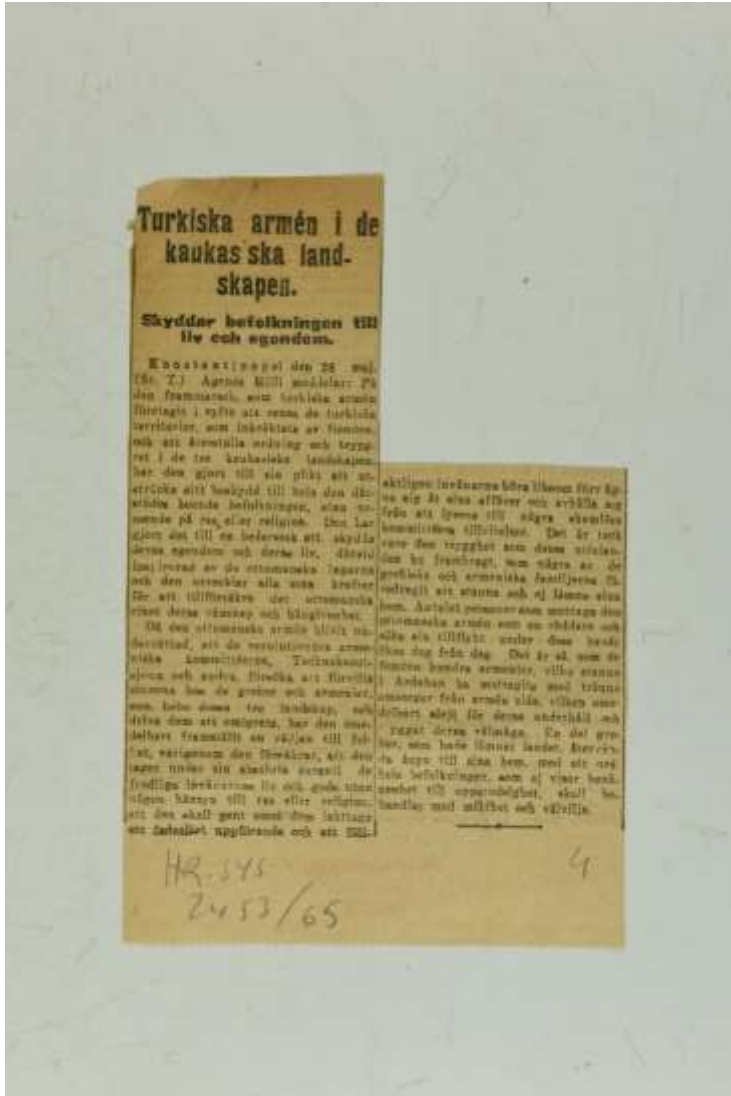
Turkiska armén i de kaukasiska landskapen.

Skyddar befolkningen till liv och egendom.

Konstantinopel den 28 maj. (Sv. T.) Agence Milli meddelar: På den frammarsch, som turkiska armén företagit i syfte att rensa de turkiska territorier, som inkräktats av fienden, och att återställa ordning och trygghet i de tre kaukasiska landskapen, har den gjort till sin plikt att utsträcka sitt beskydd till hela den därstädes boende befolkningen, utan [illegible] på ras eller religion. Den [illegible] gjort det till en hedersak att skydda deras egendom och deras liv, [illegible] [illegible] av de ottomanska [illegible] och den utvecklar alla sina krafter för att tillförsäkra det ottomanska rikets deras vänskap och tillgivenhet.

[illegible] den ottomanska armén blivit underrättad, att de revolutionära armeniska kommittéerna, Tschnakskutjon och andra, försöka att förvilla sinnena hos de greker och armenier, som bebo dessa tre landskap, och driva dem att emigrera, har den omedelbart framställt en vädjan till folket, varigenom den förklarat, att den tager under sin absoluta skydd de fredliga invånarna liv och gods utan någon hänsyn till ras eller religion, att den skall gent emot dem iakttaga ett fullständigt uppförande och att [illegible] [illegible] invånarna böra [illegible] föry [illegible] sig åt sina affärer och avhålla sig från att lyssna till några skumma kommittéers tillviteiser. Det är tack vare den trygghet som dessa inbyggare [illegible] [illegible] som några av de grekiska och armeniska familjerna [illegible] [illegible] att stanna och ej lämna sina hem. Antalet personer som mottaga den ottomanska arméns som en skyddare och söka sin tillflykt under dess beskydd ökas dag från dag. Det är så som de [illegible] hundra armenier, vilka stanna i Ardahan ha mottagits med tränga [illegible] från armén sida, vilken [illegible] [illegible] skall för deras underhåll och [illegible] deras välmåga. En del greker, som hade lämnat landet, återvända hem till sina hem, med att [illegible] hela befolkningen, som ej visar benägenhet till ovanordighet, skall behandlas med mildhet och välvilja.

HR 545
2453/65

4